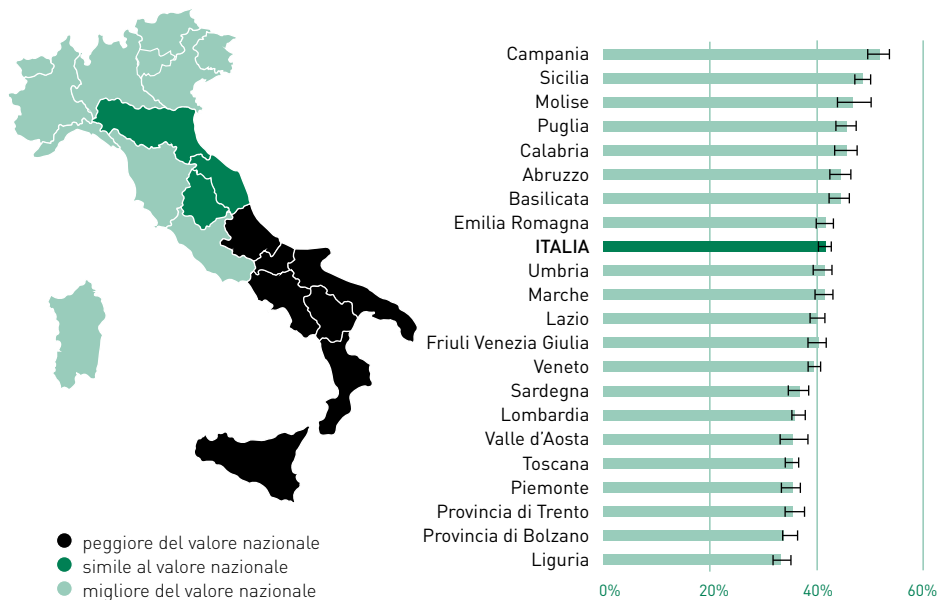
Campania
Sicilia
Molise
Puglia
Calabria
Abruzzo
Basilicata
Emilia Romagna
**ITALIA**
Umbria
Marche
Lazio
Friuli Venezia Giulia
Veneto
Sardegna
Lombardia
Valle d'Aosta
Toscana
Piemonte
Provincia di Trento
Provincia di Bolzano
Liguria

0%
20%
40%
60%

peggiore del valore nazionale
simile al valore nazionale
migliore del valore nazionale